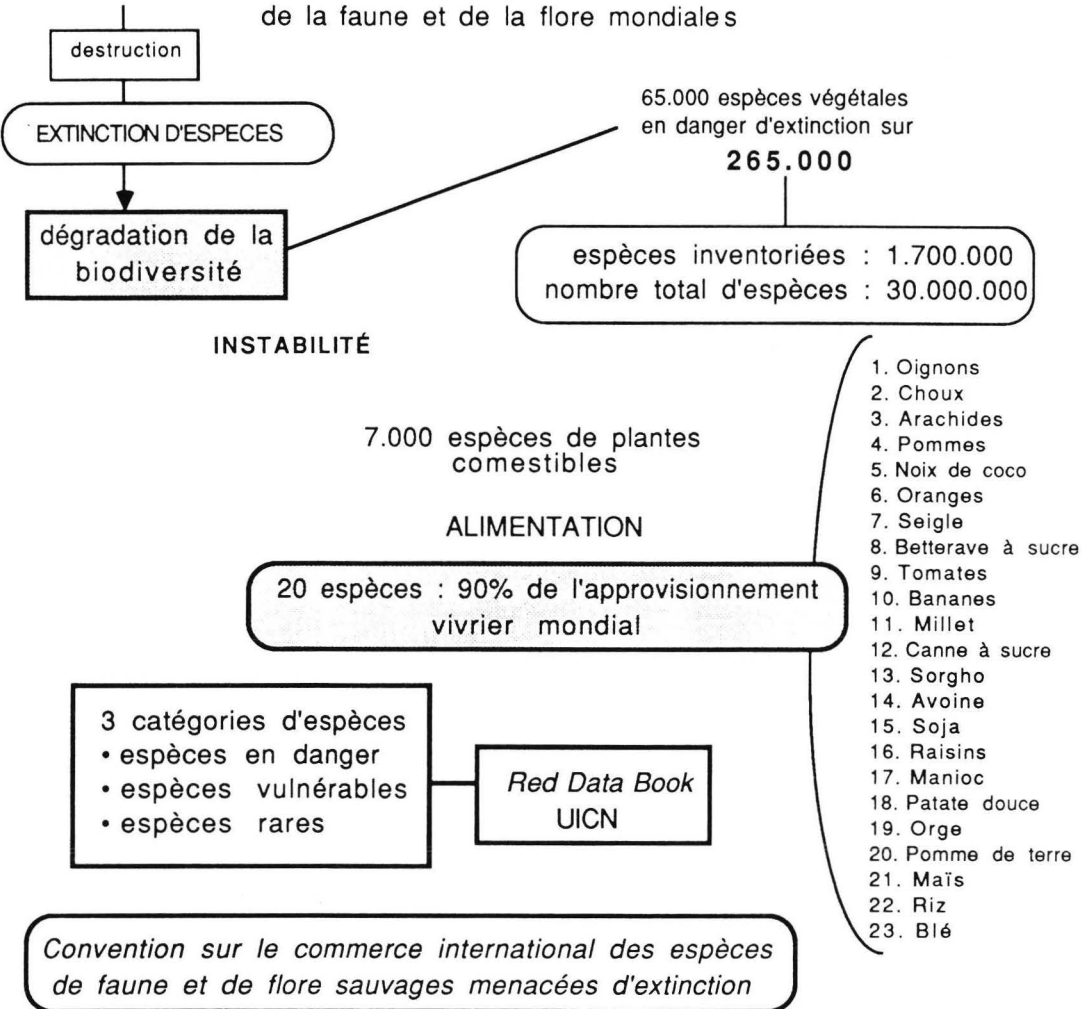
de la faune et de la flore mondiales

destruction

EXTINCTION D'ESPECES

dégradation de la biodiversité

65.000 espèces végétales en danger d'extinction sur

**265.000**

espèces inventoriées : 1.700.000
nombre total d'espèces : 30.000.000

INSTABILITÉ

7.000 espèces de plantes comestibles

ALIMENTATION

20 espèces : 90% de l'approvisionnement vivrier mondial

1. Oignons
2. Choux
3. Arachides
4. Pommes
5. Noix de coco
6. Oranges
7. Seigle
8. Betterave à sucre
9. Tomates
10. Bananes
11. Millet
12. Canne à sucre
13. Sorgho
14. Avoine
15. Soja
16. Raisins
17. Manioc
18. Patate douce
19. Orge
20. Pomme de terre
21. Maïs
22. Riz
23. Blé

3 catégories d'espèces
• espèces en danger
• espèces vulnérables
• espèces rares

*Red Data Book*
UICN

*Convention sur le commerce international des espèces de faune et de flore sauvages menacées d'extinction*